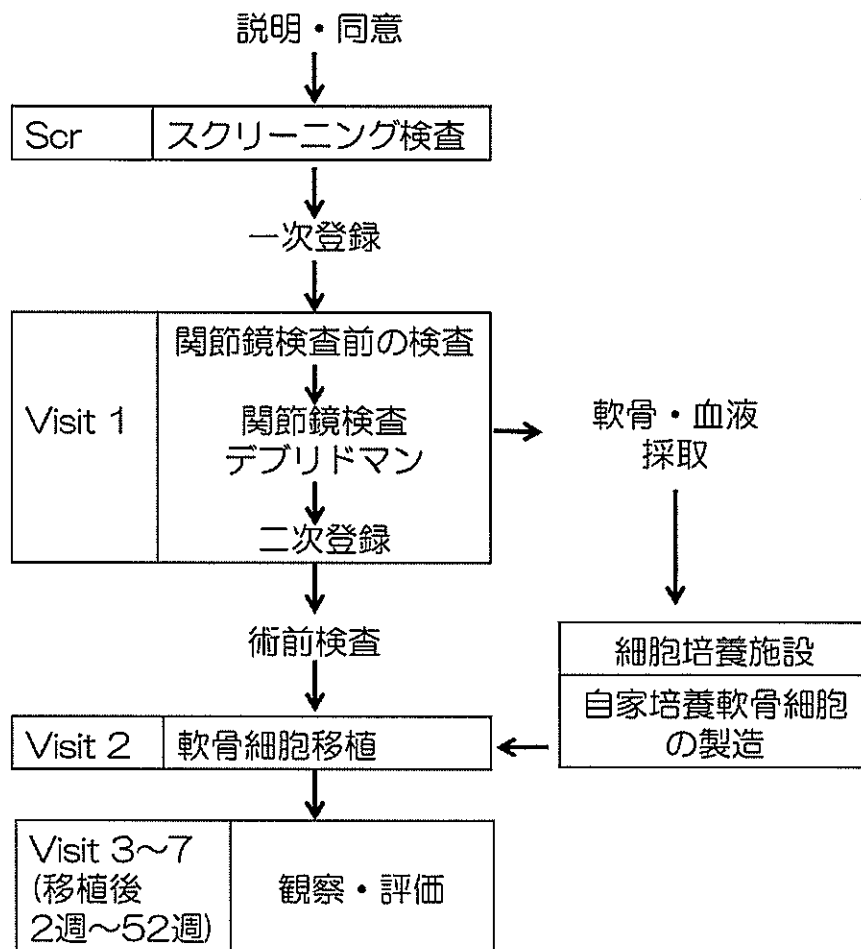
説明・同意

| Scr | スクリーニング検査 |
|---|---|

一次登録

| Visit 1 | 関節鏡検査前の検査<br>関節鏡検査<br>デブリドマン<br>二次登録 |
|---|---|

軟骨・血液
採取

術前検査

| 細胞培養施設 |
|---|
| 自家培養軟骨細胞の製造 |

| Visit 2 | 軟骨細胞移植 |
|---|---|

| Visit 3～7 (移植後 2週～52週) | 観察・評価 |
|---|---|